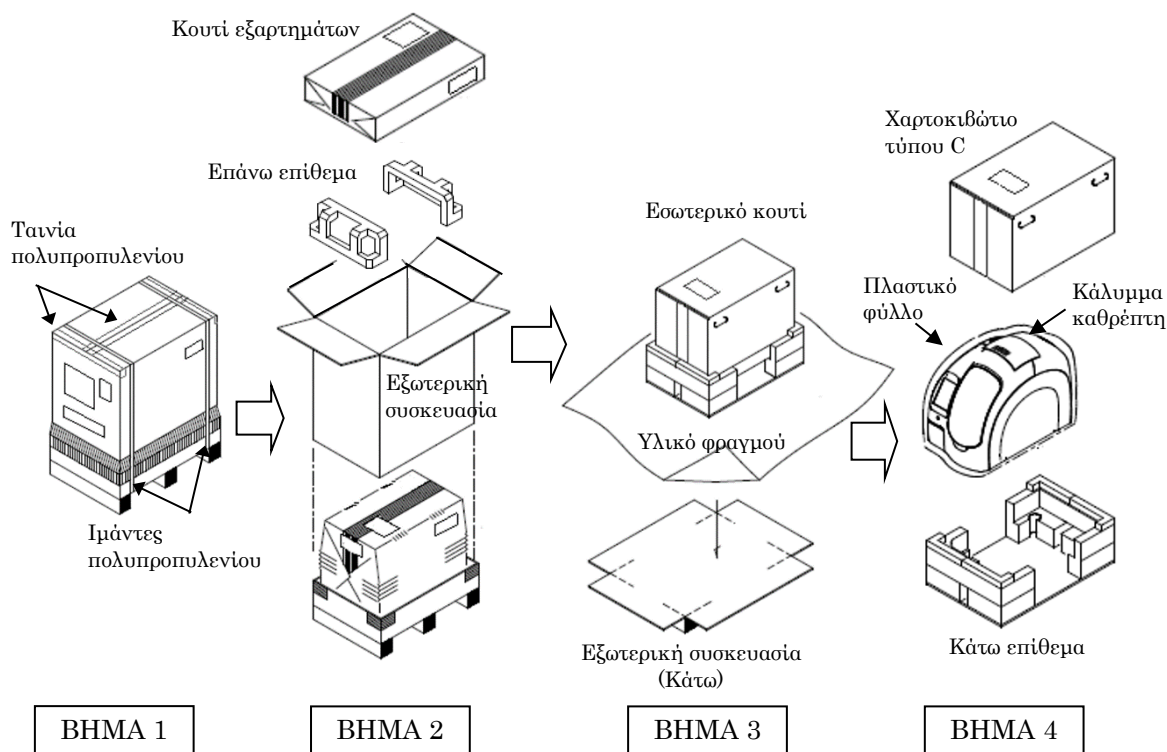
Κουτί εξαρτημάτων

Επάνω επίθεμα

Ταινία πολυπροπυλενίου

Ιμάντες πολυπροπυλενίου

Εξωτερική συσκευασία

Εσωτερικό κουτί

Υλικό φραγμού

Εξωτερική συσκευασία (Κάτω)

Χαρτοκιβώτιο τύπου C

Πλαστικό φύλλο

Κάλυμμα καθρέπτη

Κάτω επίθεμα

ΒΗΜΑ 1

ΒΗΜΑ 2

ΒΗΜΑ 3

ΒΗΜΑ 4